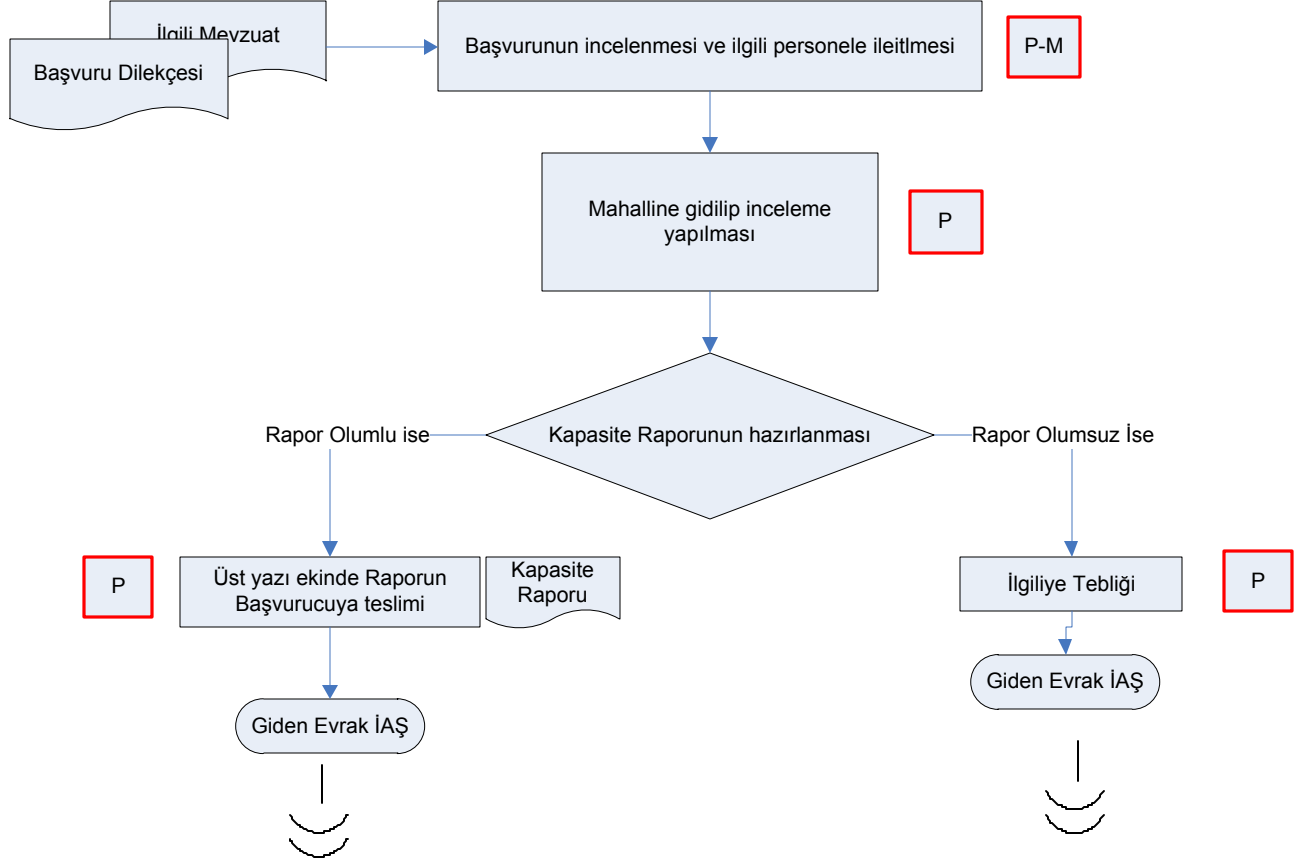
İlgili Mevzuat

Başvuru Dilekçesi

Başvurunun incelenmesi ve ilgili personele ileitlmesi

P-M

Mahalline gidilip inceleme yapılması

P

Rapor Olumlu ise

Kapasite Raporunun hazırlanması

Rapor Olumsuz İse

P

Üst yazı ekinde Raporun Başvurucuya teslimi

Kapasite Raporu

İlgiliye Tebliği

P

Giden Evrak İAŞ

Giden Evrak İAŞ